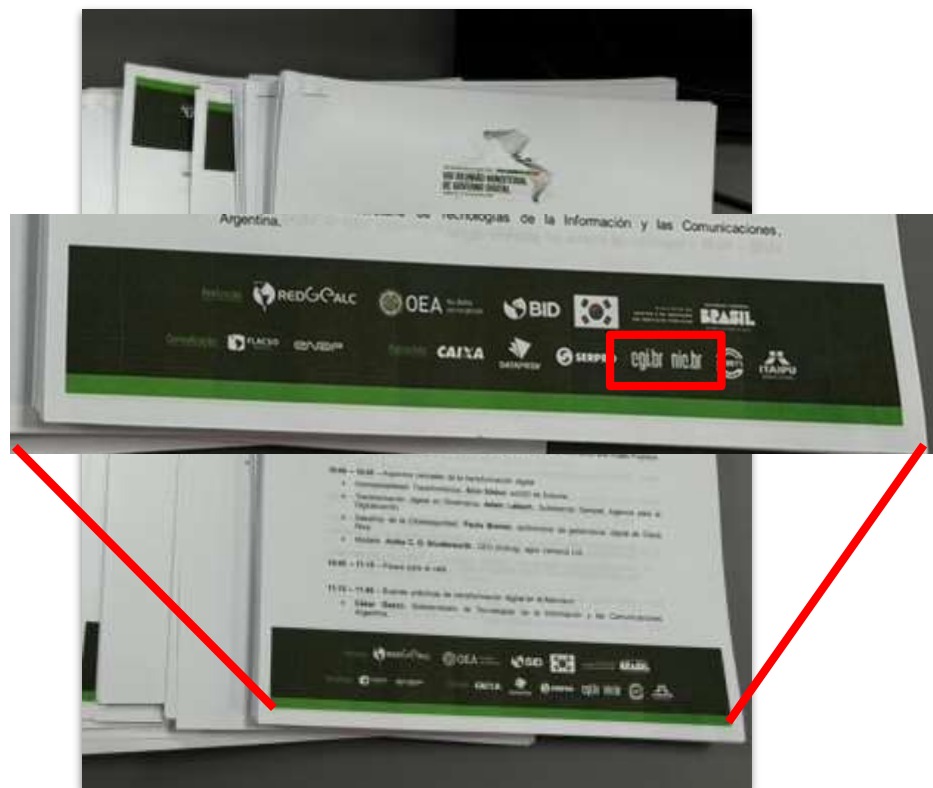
VIII REUNIÓN MINISTERIAL DE GOBIERNO DIGITAL

Argentina. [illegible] de Tecnologías de la Información y las Comunicaciones,

Realización REDGEALC OEA BID BRASIL

Coordinación FLACSO ENAP Patrocinio CAIXA DATAPREV SERPRO cgi.br nic.br ITAIPU

10:00 – 10:40 – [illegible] de la transformación digital

11:15 – 11:45 – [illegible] de transformación digital en el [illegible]

Argentina.

REDGEALC OEA BID BRASIL

CAIXA SERPRO cgi.br nic.br